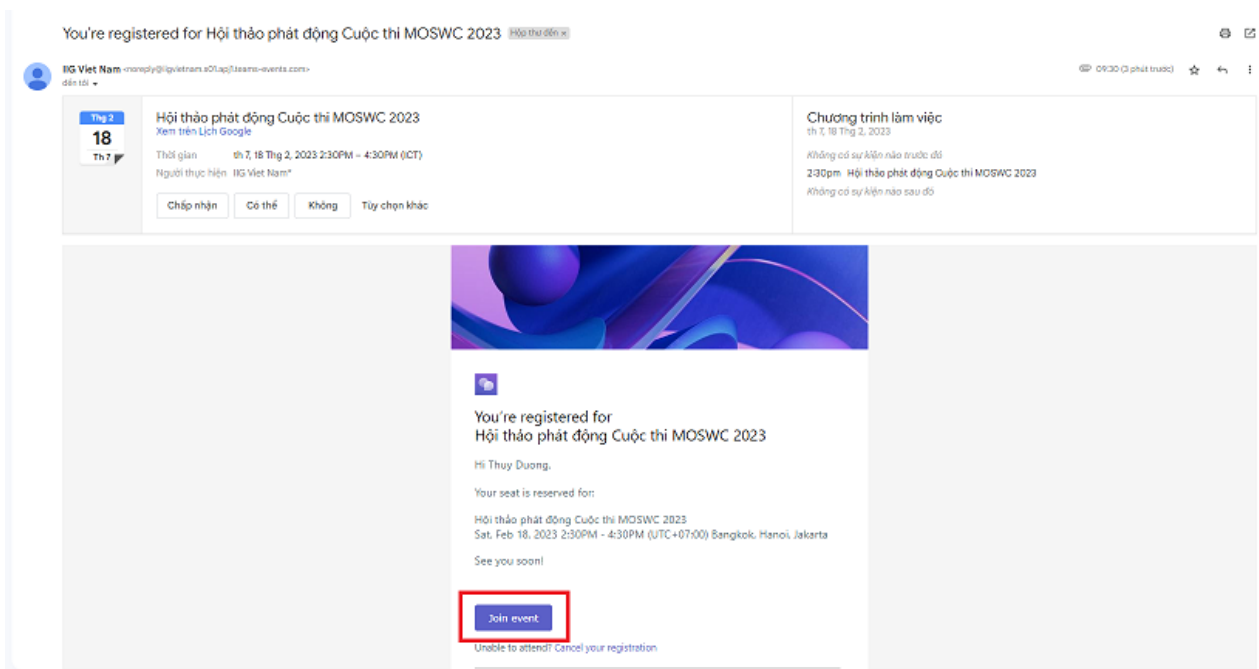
You're registered for Hội thảo phát động Cuộc thi MOSWC 2023 Hộp thư đến ×

IIG Viet Nam <noreply@iigvietnam.s01.ap.t.teams-events.com>
đến tôi

09:30 (3 phút trước)

Thg 2
18
Th 7

Hội thảo phát động Cuộc thi MOSWC 2023
Xem trên Lịch Google

Thời gian th 7, 18 Thg 2, 2023 2:30PM – 4:30PM (ICT)
Người thực hiện IIG Viet Nam*

Chấp nhận | Có thể | Không | Tùy chọn khác

Chương trình làm việc
th 7, 18 Thg 2, 2023

Không có sự kiện nào trước đó
2:30pm Hội thảo phát động Cuộc thi MOSWC 2023
Không có sự kiện nào sau đó

You're registered for
Hội thảo phát động Cuộc thi MOSWC 2023

Hi Thuy Duong,

Your seat is reserved for:

Hội thảo phát động Cuộc thi MOSWC 2023
Sat, Feb 18, 2023 2:30PM - 4:30PM (UTC+07:00) Bangkok, Hanoi, Jakarta

See you soon!

Join event

Unable to attend? Cancel your registration